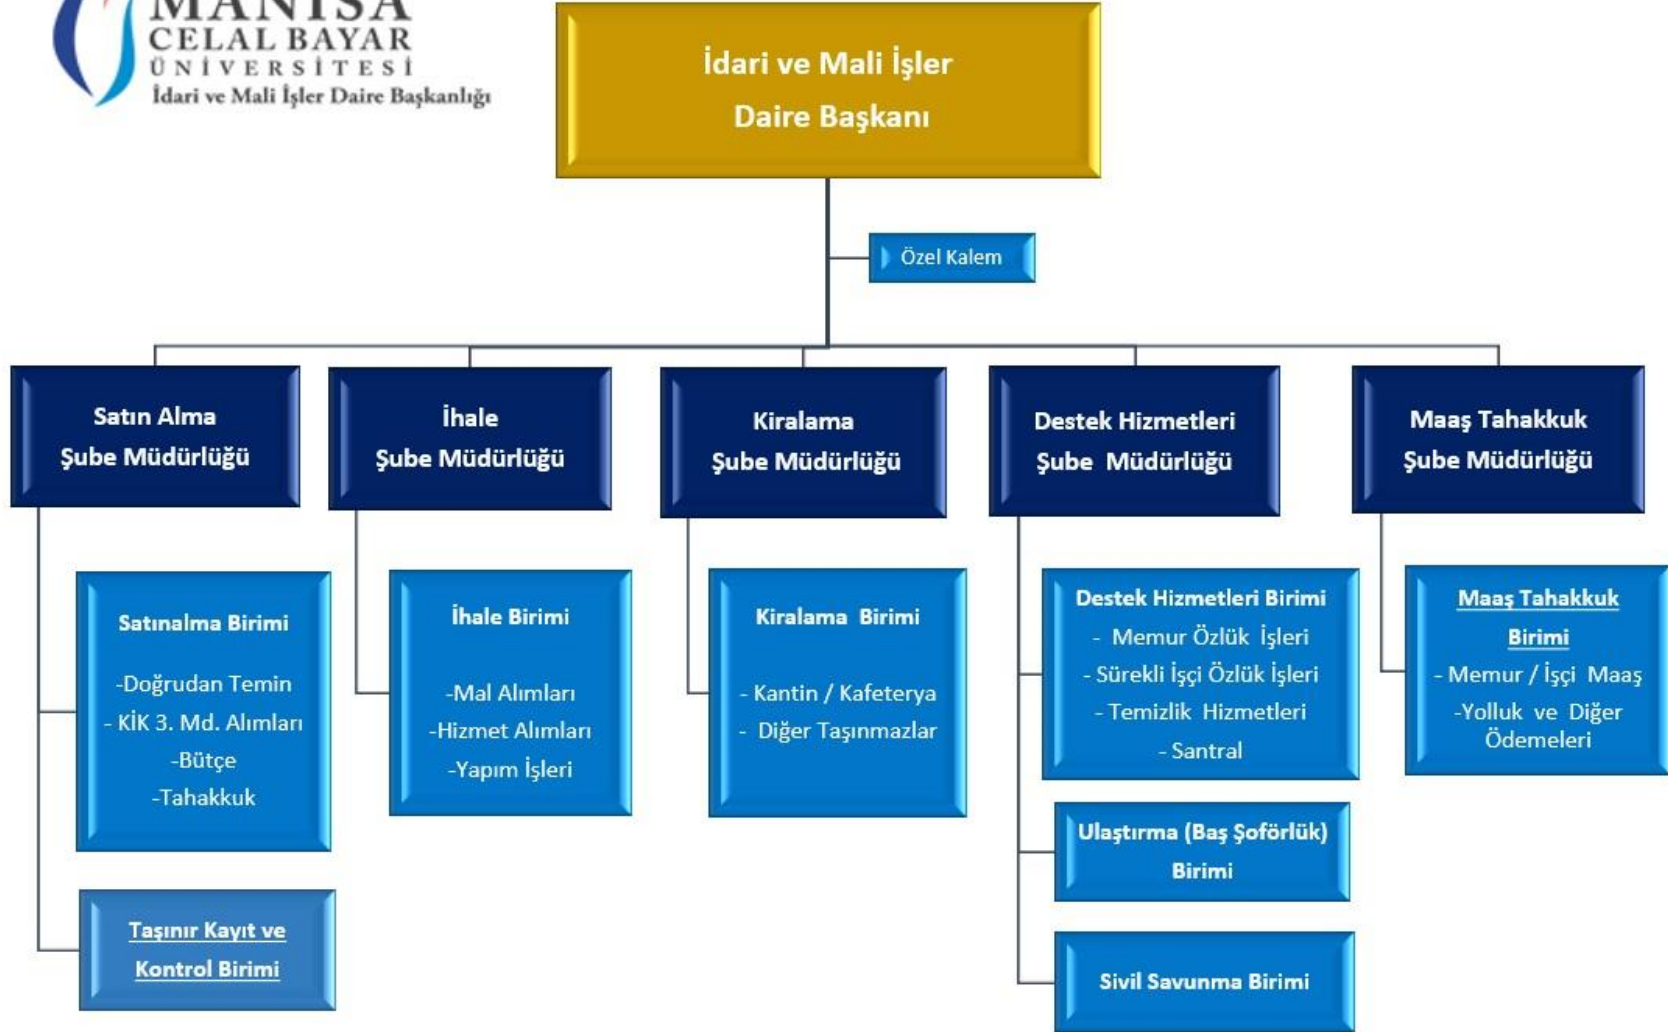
MANİSA
CELAL BAYAR
ÜNİVERSİTESİ
İdari ve Mali İşler Daire Başkanlığı

İdari ve Mali İşler
Daire Başkanı

Özel Kalem

Satın Alma
Şube Müdürlüğü

Satınalma Birimi
-Doğrudan Temin
- KİK 3. Md. Alımları
-Bütçe
-Tahakkuk

Taşınır Kayıt ve
Kontrol Birimi

İhale
Şube Müdürlüğü

İhale Birimi
-Mal Alımları
-Hizmet Alımları
-Yapım İşleri

Kiralama
Şube Müdürlüğü

Kiralama Birimi
- Kantin / Kafeterya
- Diğer Taşınmazlar

Destek Hizmetleri
Şube Müdürlüğü

Destek Hizmetleri Birimi
- Memur Özlük İşleri
- Sürekli İşçi Özlük İşleri
- Temizlik Hizmetleri
- Santral

Ulaştırma (Baş Şoförlük)
Birimi

Sivil Savunma Birimi

Maaş Tahakkuk
Şube Müdürlüğü

Maaş Tahakkuk
Birimi
- Memur / İşçi Maaş
-Yolluk ve Diğer Ödemeleri